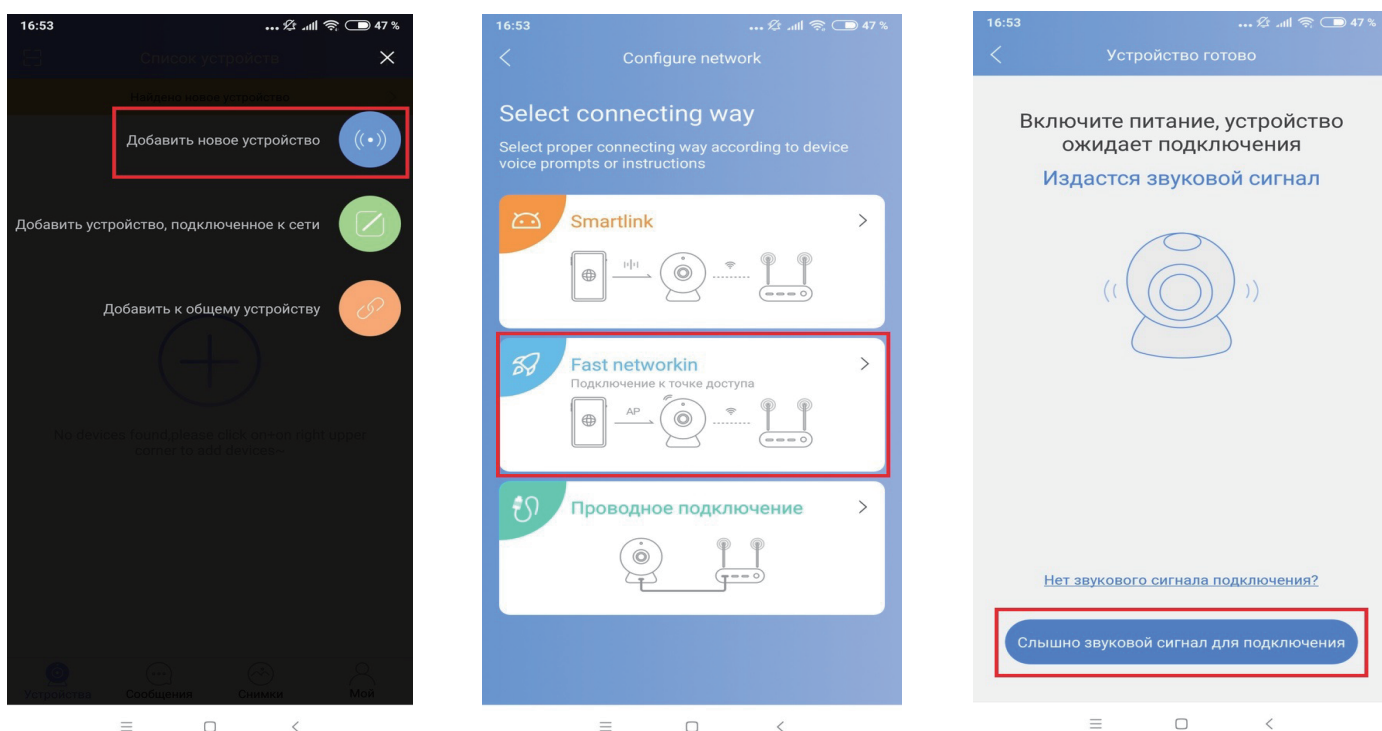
16:53 47 %

Список устройств

Найдено новое устройство

Добавить новое устройство

Добавить устройство, подключенное к сети

Добавить к общему устройству

No devices found,please click on+on right upper corner to add devices~

Устройства Сообщения Снимки Мой

16:53 47 %

Configure network

Select connecting way

Select proper connecting way according to device voice prompts or instructions

Smartlink

Fast networkin

Подключение к точке доступа

AP

Проводное подключение

16:53 47 %

Устройство готово

Включите питание, устройство ожидает подключения

Издастся звуковой сигнал

Нет звукового сигнала подключения?

Слышно звуковой сигнал для подключения